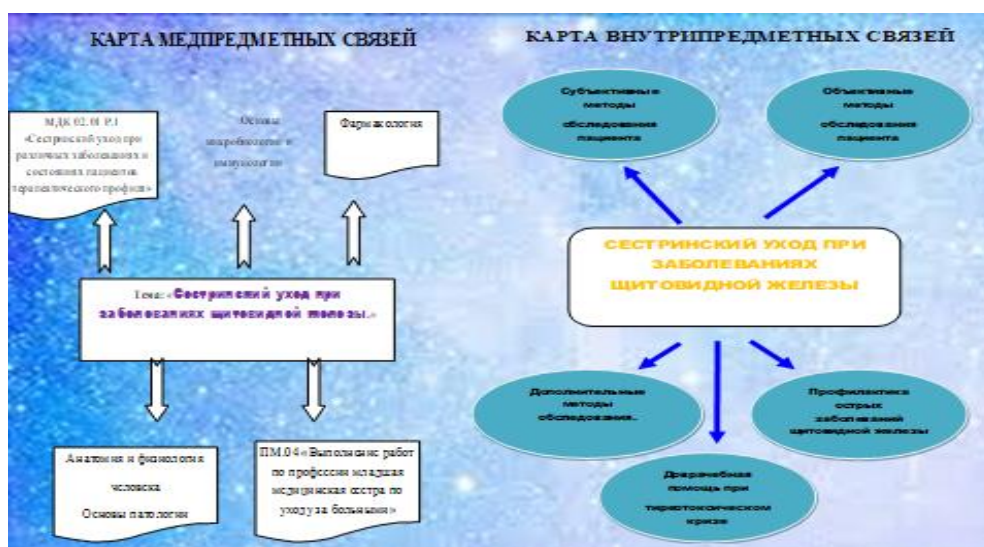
КАРТА МЕДПРЕДМЕТНЫХ СВЯЗЕЙ

МДК 02.01 Р.1 «Сестринский уход при различных заболеваниях и состояниях пациентов терапевтического профиля»

Основы микробиологии и иммунологии

Фармакология

Тема: «Сестринский уход при заболеваниях щитовидной железы.»

Анатомия и физиология человека

Основы патологии

ПМ.04 «Выполнение работ по профессии младшая медицинская сестра по уходу за больными»

КАРТА ВНУТРИПРЕДМЕТНЫХ СВЯЗЕЙ

Субъективные методы обследования пациента

Объективные методы обследования пациента

СЕСТРИНСКИЙ УХОД ПРИ ЗАБОЛЕВАНИЯХ ЩИТОВИДНОЙ ЖЕЛЕЗЫ

Дополнительные методы обследования.

Профилактика острых заболеваний щитовидной железы

Доврачебная помощь при тиреотоксическом кризе